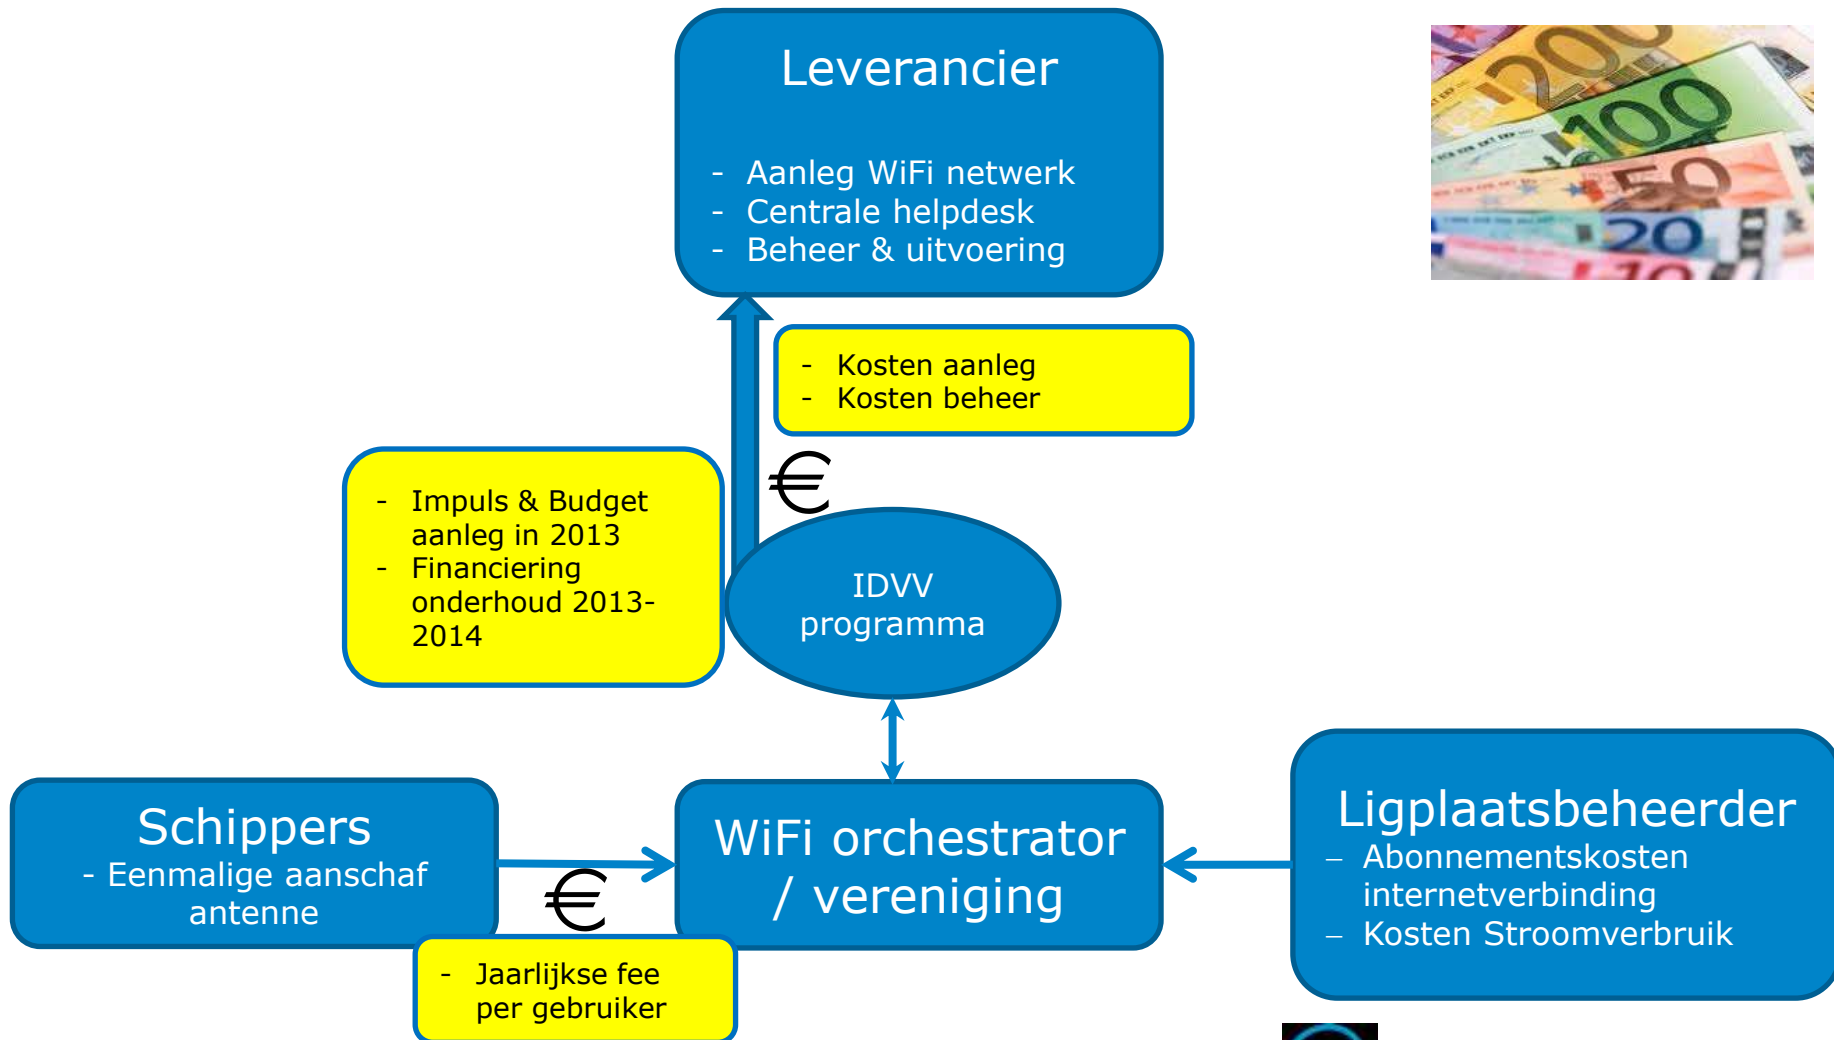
Leverancier

- Aanleg WiFi netwerk
- Centrale helpdesk
- Beheer & uitvoering

200
100
50
20
10

- Kosten aanleg
- Kosten beheer

€

- Impuls & Budget aanleg in 2013
- Financiering onderhoud 2013-2014

IDVV programma

Schippers
- Eenmalige aanschaf antenne

€

WiFi orchestrator / vereniging

Ligplaatsbeheerder
– Abonnementskosten internetverbinding
– Kosten Stroomverbruik

- Jaarlijkse fee per gebruiker